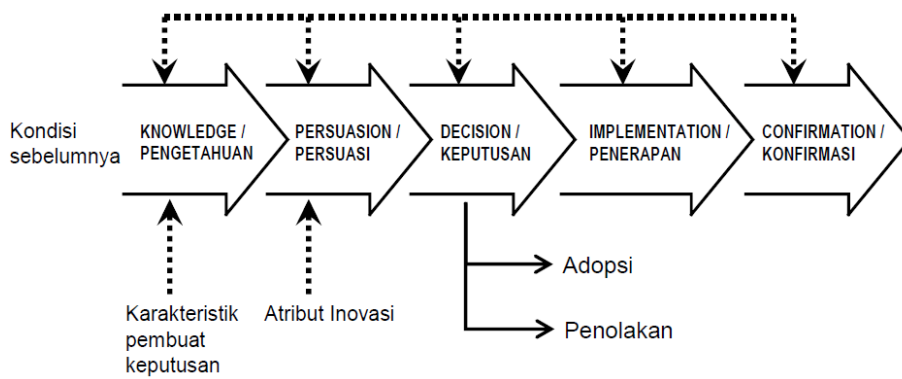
Kondisi sebelumnya

KNOWLEDGE / PENGETAHUAN

PERSUASION / PERSUASI

DECISION / KEPUTUSAN

IMPLEMENTATION / PENERAPAN

CONFIRMATION / KONFIRMASI

Adopsi

Penolakan

Karakteristik pembuat keputusan

Atribut Inovasi